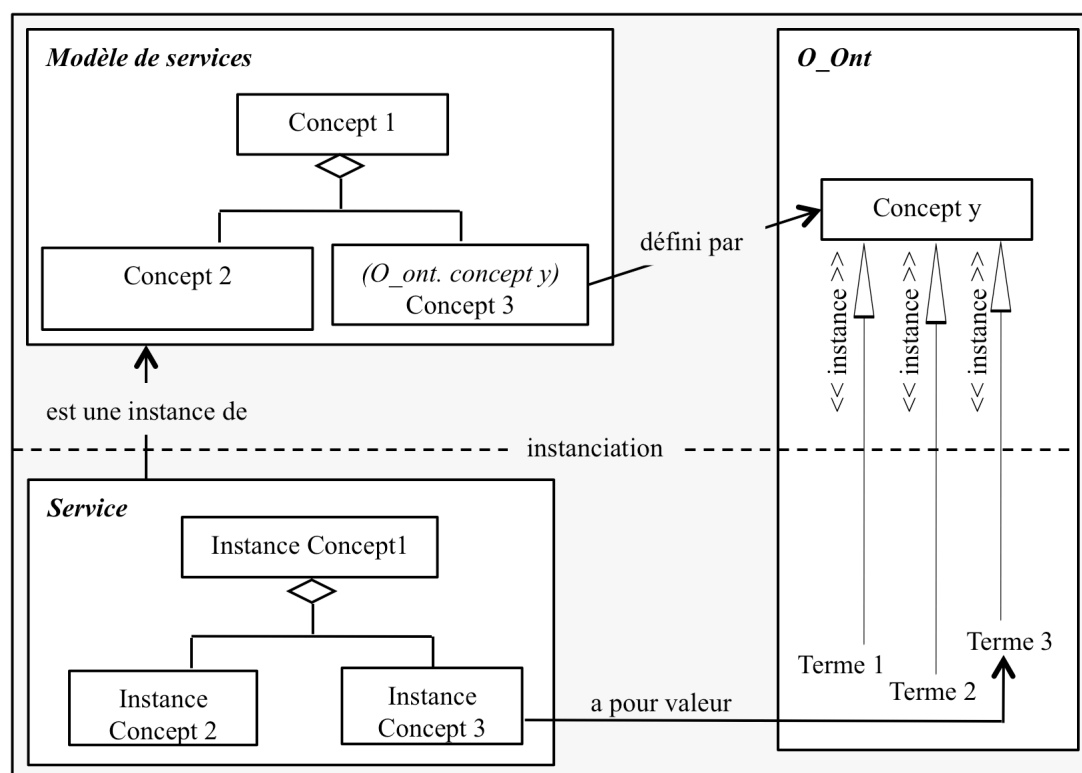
Modèle de services

Concept 1

Concept 2

(O_ont. concept y)
Concept 3

défini par

O_Ont

Concept y

<< instance >>

<< instance >>

<< instance >>

est une instance de

instanciation

Service

Instance Concept1

Instance Concept 2

Instance Concept 3

a pour valeur

Terme 1

Terme 2

Terme 3